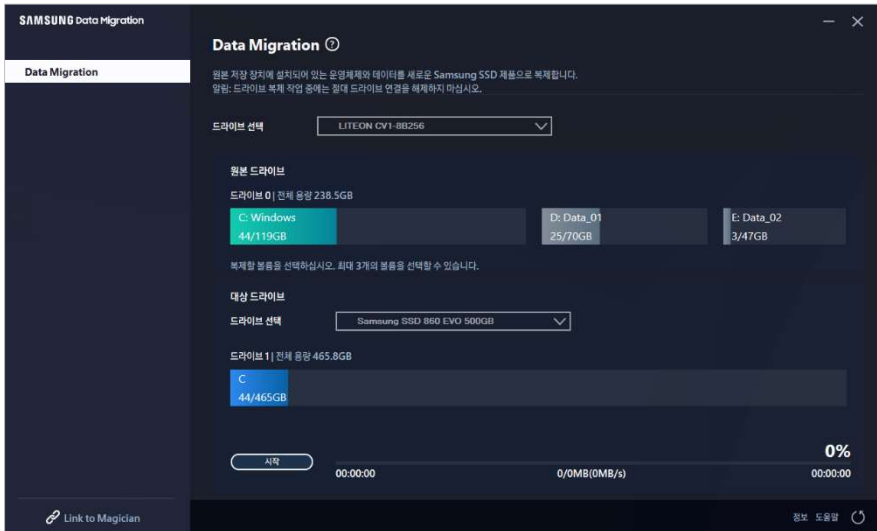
SAMSUNG Data Migration

Data Migration

Link to Magician

Data Migration ⓘ

원본 저장 장치에 설치되어 있는 운영체제와 데이터를 새로운 Samsung SSD 제품으로 복제합니다.
알림: 드라이브 복제 작업 중에는 절대 드라이브 연결을 해제하지 마십시오.

드라이브 선택 LITEON CV1-8B256

원본 드라이브

드라이브 0 | 전체 용량 238.5GB

C: Windows 44/119GB

D: Data_01 25/70GB

E: Data_02 3/47GB

복제할 볼륨을 선택하십시오. 최대 3개의 볼륨을 선택할 수 있습니다.

대상 드라이브

드라이브 선택 Samsung SSD 860 EVO 500GB

드라이브 1 | 전체 용량 465.8GB

C 44/465GB

0%

시작

00:00:00

0/0MB(0MB/s)

00:00:00

정보 도움말